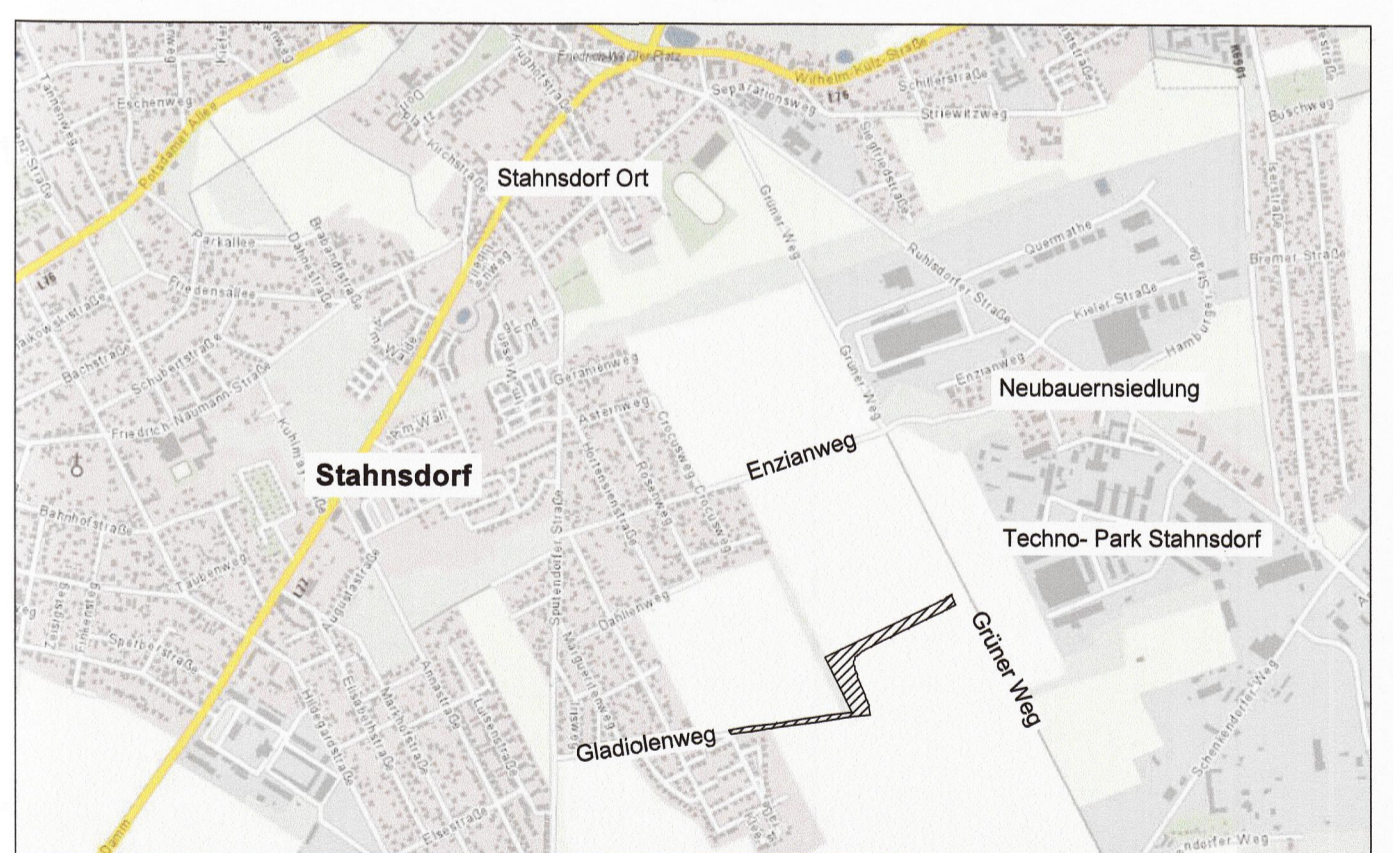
Stahnsdorf Ort

Neubauernsiedlung

Stahnsdorf

Enzianweg

Techno- Park Stahnsdorf

Grüner Weg

Gladiolenweg

Eschenweg
Potsdamer Allee
Parkallee
Friedensallee
Bachstraße
Schubertstraße
Friedrich-Naumann-Straße
Bahnhofstraße
Taubenweg
Sperberstraße
Finkenweg
Hildegardstraße
Elisabethstraße
Marthastraße
Annastraße
Luisenstraße
Augustastraße
Elsestraße
Kuhlmannstraße
Dahlienweg
Geranienweg
Asternweg
Rosenweg
Crocusweg
Hortensienstraße
Sputendorfer Straße
Grüner Weg
Ruhlsdorfer Straße
Quermathe
Kieler Straße
Hamburger Straße
Enzianweg
Separationsweg
Siegfriedstraße
Schillerstraße
Striewitzweg
Wilhelm-Külz-Straße
Friedrich-Weißler-Platz
Bremer Straße
Buschweg
Schenkendorfer Weg
L76
L77